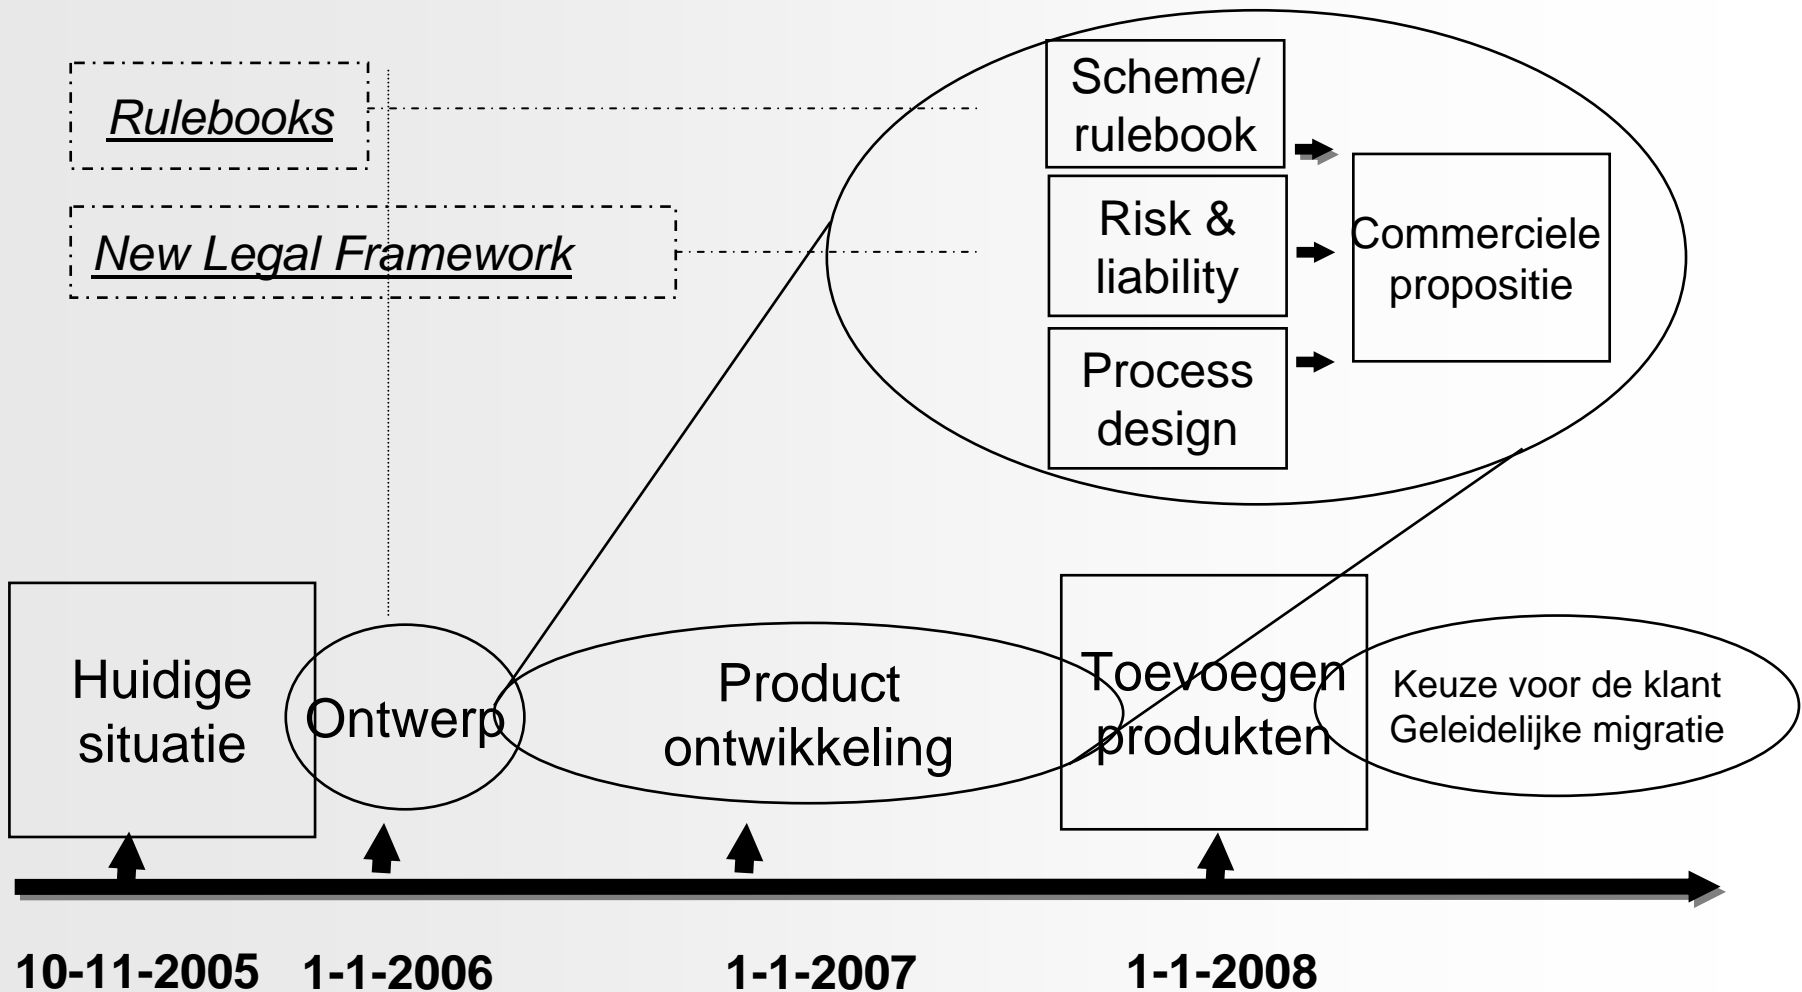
Rulebooks

New Legal Framework

Scheme/ rulebook

Risk & liability

Process design

Commerciele propositie

Huidige situatie

Ontwerp

Product ontwikkeling

Toevoegen produkten

Keuze voor de klant
Geleidelijke migratie

10-11-2005 1-1-2006 1-1-2007 1-1-2008